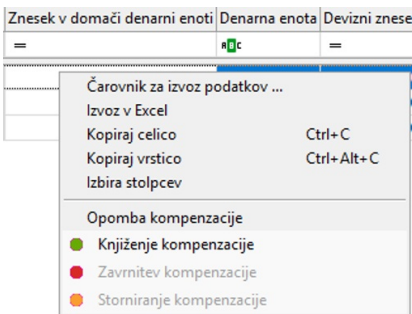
| Znesek v domači denarni enoti | Denarna enota | Devizni znese |
|---|---|---|
| = | ABC | = |

Čarovnik za izvoz podatkov ...
Izvoz v Excel
Kopiraj celico Ctrl+C
Kopiraj vrstico Ctrl+Alt+C
Izbira stolpcev

Opomba kompenzacije
Knjiženje kompenzacije
Zavrnitev kompenzacije
Storniranje kompenzacije